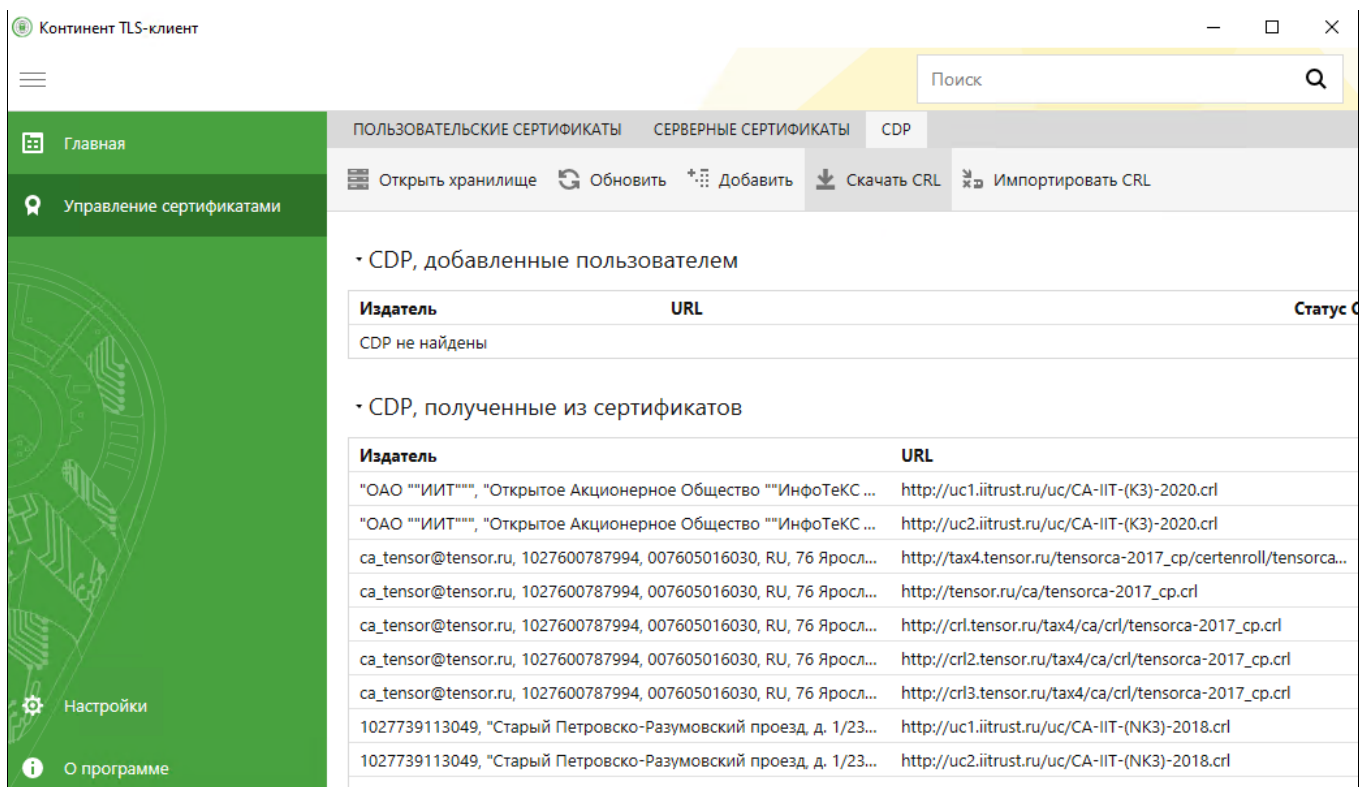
Континент TLS-клиент

Поиск

Главная

Управление сертификатами

Настройки

О программе

ПОЛЬЗОВАТЕЛЬСКИЕ СЕРТИФИКАТЫ СЕРВЕРНЫЕ СЕРТИФИКАТЫ CDP

Открыть хранилище Обновить Добавить Скачать CRL Импортировать CRL

CDP, добавленные пользователем

| Издатель | URL | Статус С |
|---|---|---|
| CDP не найдены | | |

CDP, полученные из сертификатов

| Издатель | URL |
|---|---|
| "ОАО ""ИИТ""", "Открытое Акционерное Общество ""ИнфоТеКС ... | http://uc1.iitrust.ru/uc/CA-IIT-(K3)-2020.crl |
| "ОАО ""ИИТ""", "Открытое Акционерное Общество ""ИнфоТеКС ... | http://uc2.iitrust.ru/uc/CA-IIT-(K3)-2020.crl |
| ca_tensor@tensor.ru, 1027600787994, 007605016030, RU, 76 Яросл... | http://tax4.tensor.ru/tensorca-2017_cp/certenroll/tensorca... |
| ca_tensor@tensor.ru, 1027600787994, 007605016030, RU, 76 Яросл... | http://tensor.ru/ca/tensorca-2017_cp.crl |
| ca_tensor@tensor.ru, 1027600787994, 007605016030, RU, 76 Яросл... | http://crl.tensor.ru/tax4/ca/crl/tensorca-2017_cp.crl |
| ca_tensor@tensor.ru, 1027600787994, 007605016030, RU, 76 Яросл... | http://crl2.tensor.ru/tax4/ca/crl/tensorca-2017_cp.crl |
| ca_tensor@tensor.ru, 1027600787994, 007605016030, RU, 76 Яросл... | http://crl3.tensor.ru/tax4/ca/crl/tensorca-2017_cp.crl |
| 1027739113049, "Старый Петровско-Разумовский проезд, д. 1/23... | http://uc1.iitrust.ru/uc/CA-IIT-(NK3)-2018.crl |
| 1027739113049, "Старый Петровско-Разумовский проезд, д. 1/23... | http://uc2.iitrust.ru/uc/CA-IIT-(NK3)-2018.crl |